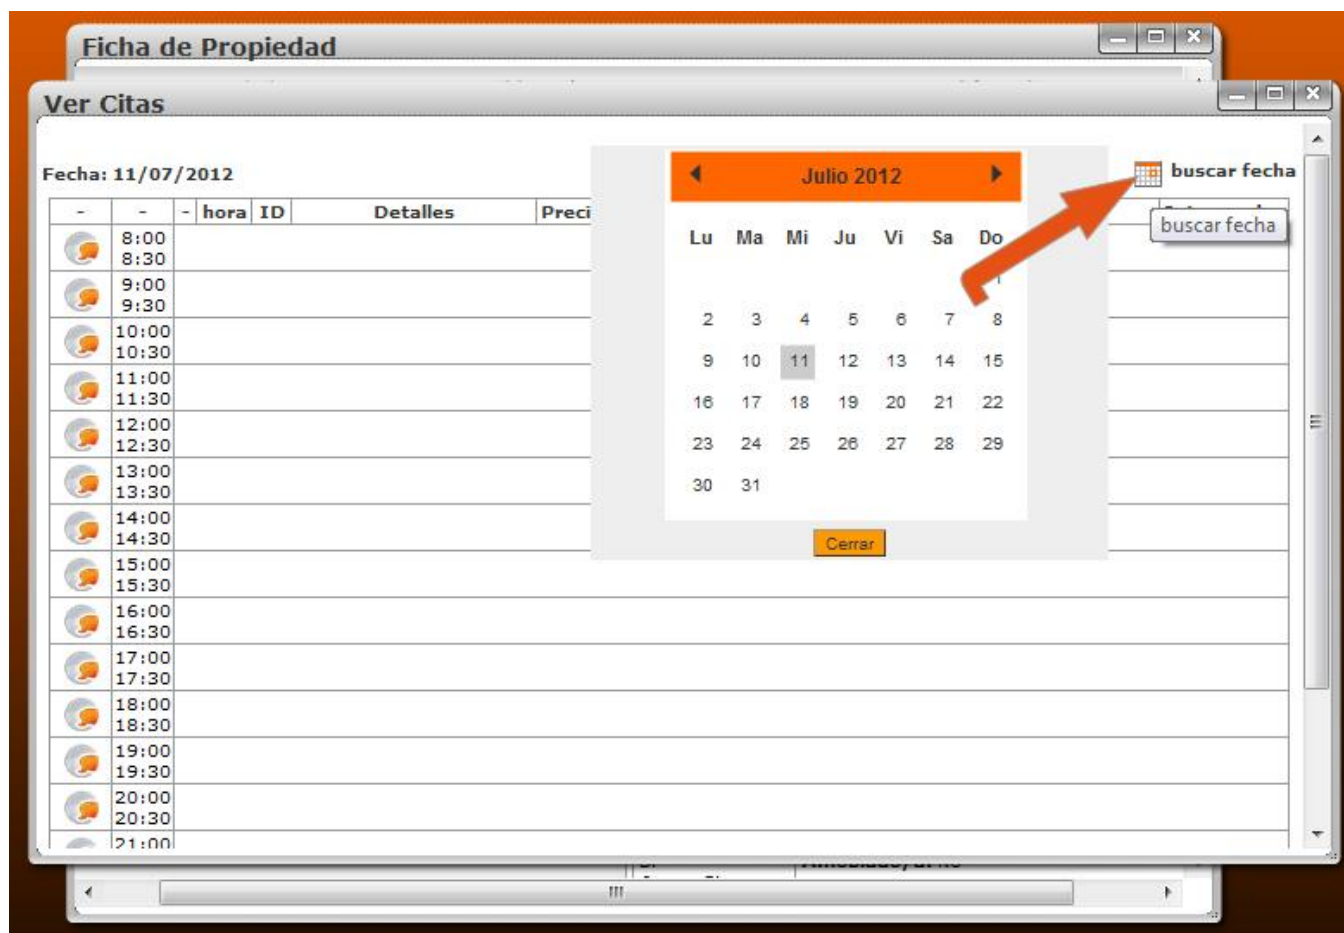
Ficha de Propiedad

Ver Citas

Fecha: 11/07/2012

buscar fecha

buscar fecha

| - | - | - | hora | ID | Detalles | Preci |
|---|---|---|---|---|---|---|
| | 8:00 8:30 | | | | | |
| | 9:00 9:30 | | | | | |
| | 10:00 10:30 | | | | | |
| | 11:00 11:30 | | | | | |
| | 12:00 12:30 | | | | | |
| | 13:00 13:30 | | | | | |
| | 14:00 14:30 | | | | | |
| | 15:00 15:30 | | | | | |
| | 16:00 16:30 | | | | | |
| | 17:00 17:30 | | | | | |
| | 18:00 18:30 | | | | | |
| | 19:00 19:30 | | | | | |
| | 20:00 20:30 | | | | | |
| | 21:00 | | | | | |

Julio 2012

| Lu | Ma | Mi | Ju | Vi | Sa | Do |
|---|---|---|---|---|---|---|
| | | | | | | 1 |
| 2 | 3 | 4 | 5 | 6 | 7 | 8 |
| 9 | 10 | 11 | 12 | 13 | 14 | 15 |
| 16 | 17 | 18 | 19 | 20 | 21 | 22 |
| 23 | 24 | 25 | 26 | 27 | 28 | 29 |
| 30 | 31 | | | | | |

Cerrar